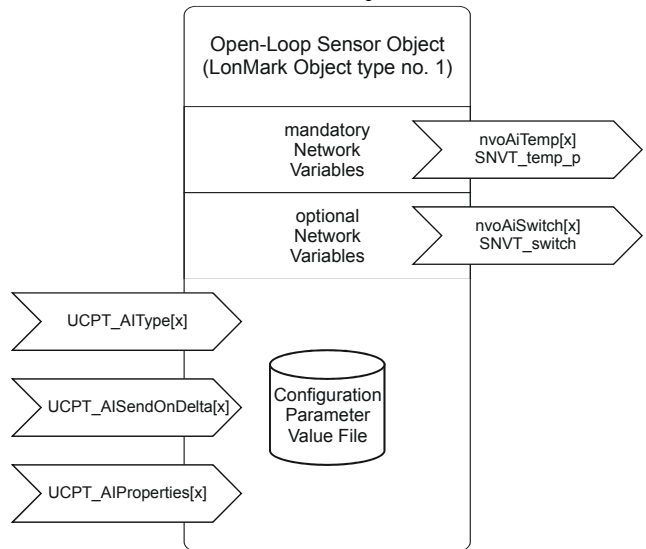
Open-Loop Sensor Object
(LonMark Object type no. 1)

mandatory
Network
Variables

nvoAiTemp[x]
SNVT_temp_p

optional
Network
Variables

nvoAiSwitch[x]
SNVT_switch

UCPT_AIType[x]

UCPT_AISendOnDelta[x]

UCPT_AIProperties[x]

Configuration
Parameter
Value File